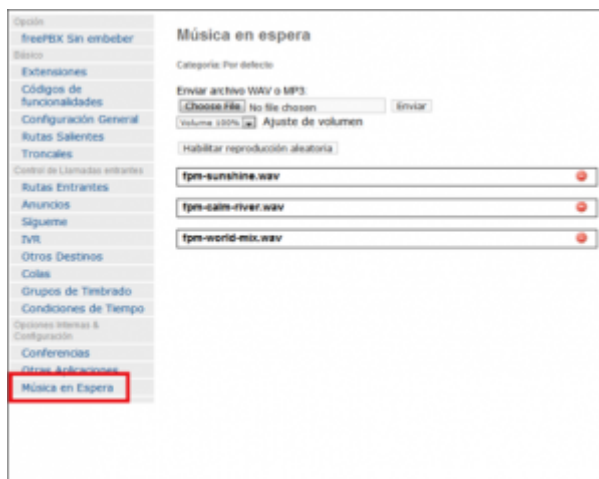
Opción
freePBX Sin embeber
Básico
Extensiones
Códigos de funcionalidades
Configuración General
Rutas Salientes
Troncales
Control de Llamadas entrantes
Rutas Entrantes
Anuncios
Sígueme
IVR
Otros Destinos
Colas
Grupos de Timbrado
Condiciones de Tiempo
Opciones Internas & Configuración
Conferencias
Otras Aplicaciones
Música en Espera

Música en espera

Categoría: Por defecto

Enviar archivo WAV o MP3:
Choose File No file chosen Enviar
Volume 100% Ajuste de volumen

Habilitar reproducción aleatoria

fpm-sunshine.wav

fpm-calm-river.wav

fpm-world-mix.wav